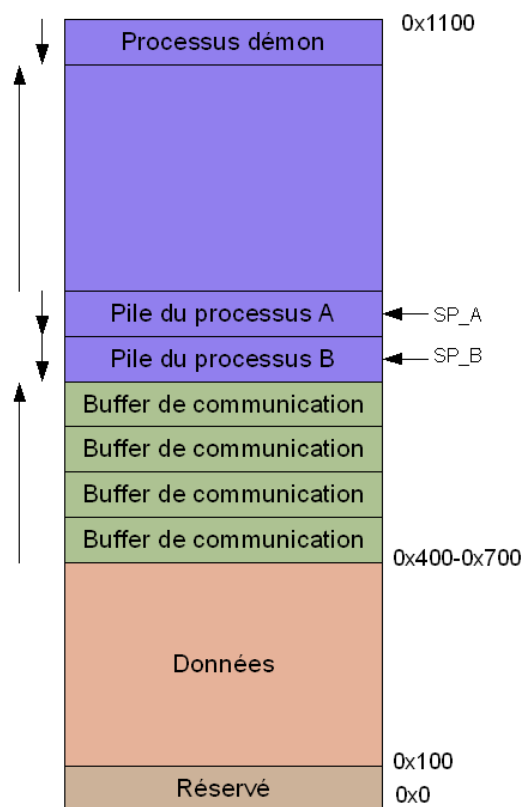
0x1100

Processus démon

Pile du processus A
SP_A

Pile du processus B
SP_B

Buffer de communication

Buffer de communication

Buffer de communication

Buffer de communication

0x400-0x700

Données

0x100

Réservé

0x0